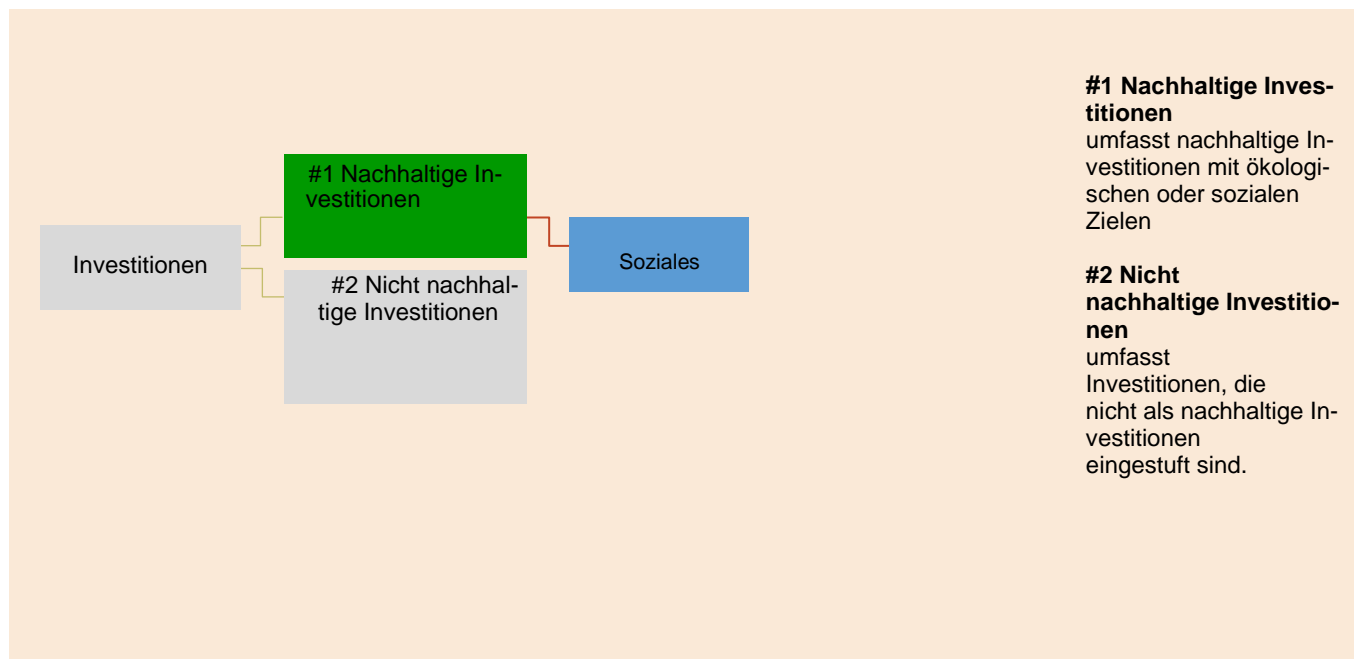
Investitionen

#1 Nachhaltige Investitionen

#2 Nicht nachhaltige Investitionen

Soziales

**#1 Nachhaltige Investitionen**
umfasst nachhaltige Investitionen mit ökologischen oder sozialen Zielen

**#2 Nicht nachhaltige Investitionen**
umfasst Investitionen, die nicht als nachhaltige Investitionen eingestuft sind.